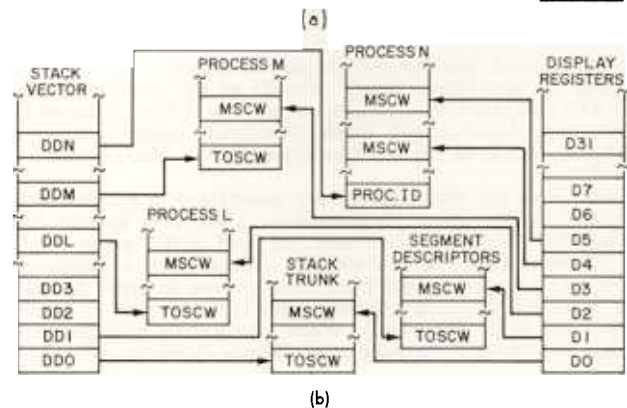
(a)

STACK VECTOR
DDN
DDM
DDL
DD3
DD2
DD1
DD0

PROCESS M
MSCW
TOSCW

PROCESS N
MSCW
MSCW
PROC.ID

DISPLAY REGISTERS
D31
D7
D6
D5
D4
D3
D2
D1
D0

PROCESS L
MSCW
TOSCW

STACK TRUNK
MSCW
TOSCW

SEGMENT DESCRIPTORS
MSCW
TOSCW

(b)